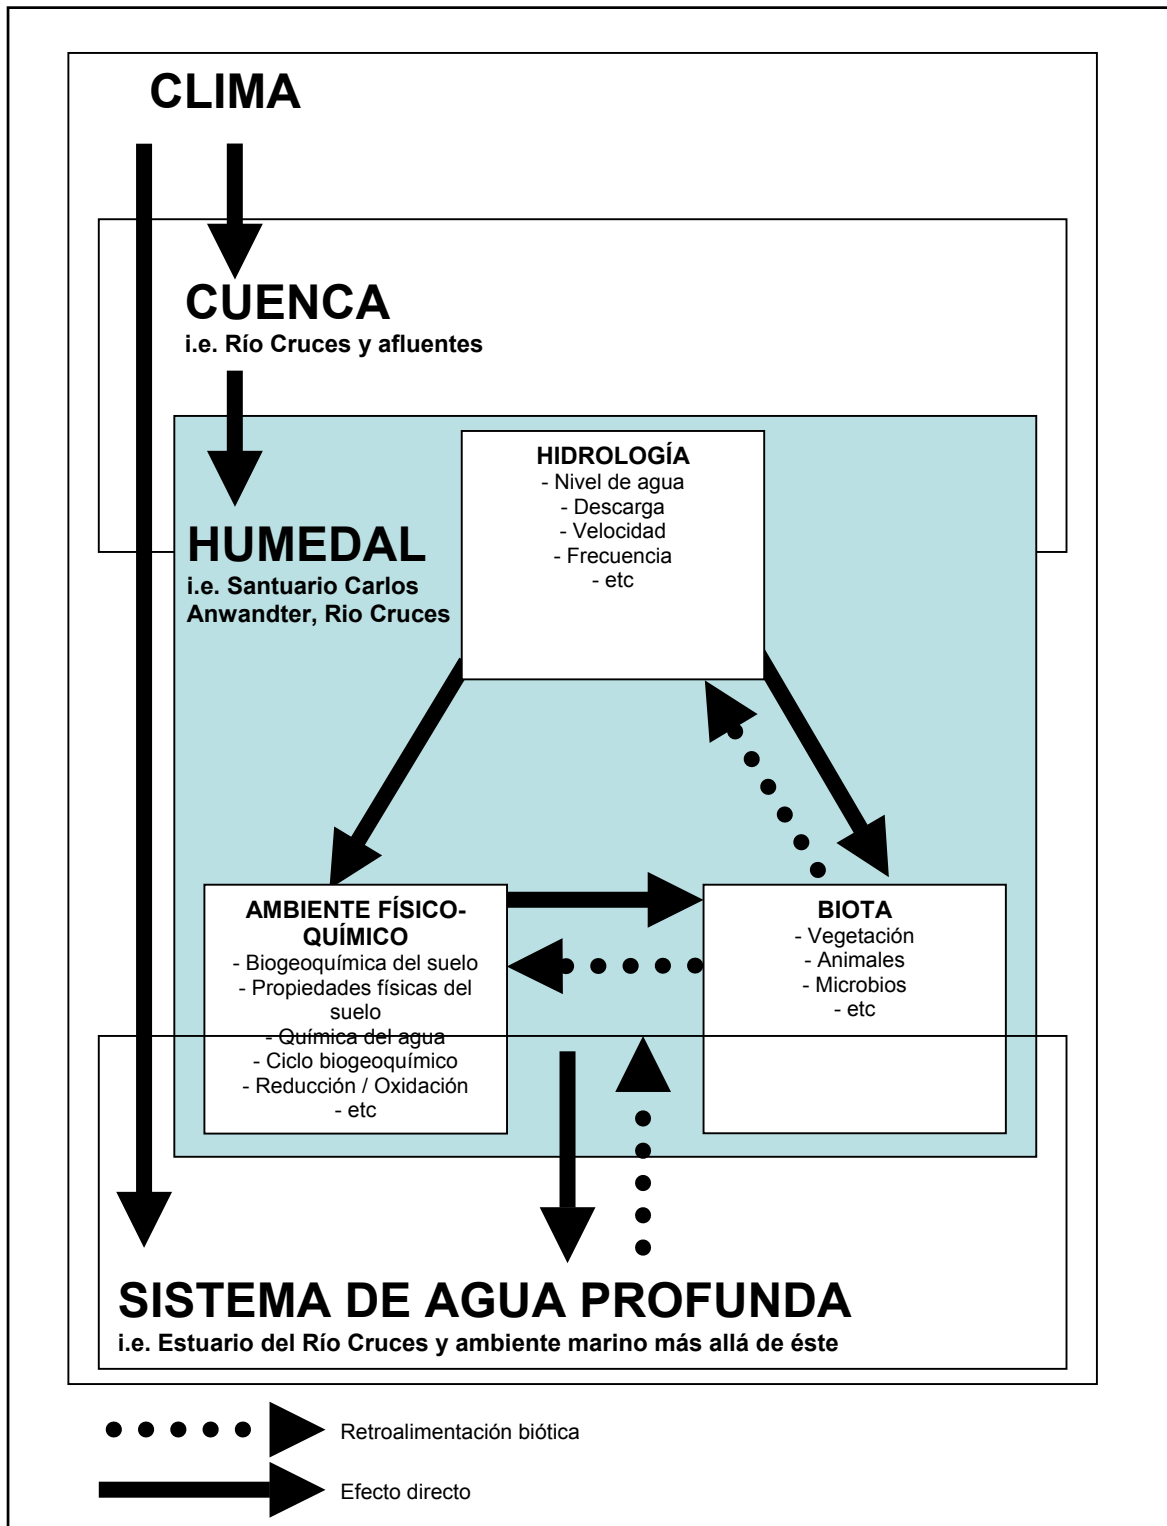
CLIMA

CUENCA
i.e. Río Cruces y afluentes

HUMEDAL
i.e. Santuario Carlos Anwandter, Rio Cruces

HIDROLOGÍA
- Nivel de agua
- Descarga
- Velocidad
- Frecuencia
- etc

AMBIENTE FÍSICO-QUÍMICO
- Biogeoquímica del suelo
- Propiedades físicas del suelo
- Química del agua
- Ciclo biogeoquímico
- Reducción / Oxidación
- etc

BIOTA
- Vegetación
- Animales
- Microbios
- etc

SISTEMA DE AGUA PROFUNDA
i.e. Estuario del Río Cruces y ambiente marino más allá de éste

Retroalimentación biótica

Efecto directo